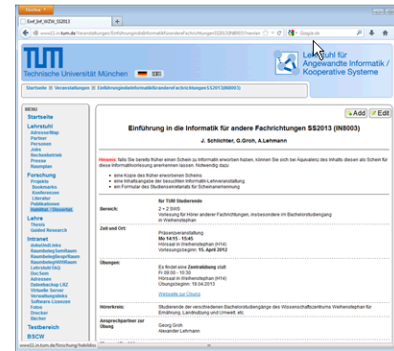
Firefox
EinfInf_WZW_SS2013
www11.in.tum.de/Veranstaltungen/EinfuehrungInDieInformatikFuerAndereFachrichtungen
Google

Lehrstuhl für Angewandte Informatik / Kooperative Systeme

Technische Universität München

Startseite » Veranstaltungen » Einführung in die Informatik für andere Fachrichtungen SS2013 (IN8003)

MENU
Startseite
Lehrstuhl
Adresse/Map
Partner
Personen
Jobs
Rechnerbetrieb
Presse
Raumplan
Forschung
Projekte
Bookmarks
Konferenzen
Literatur
Publikationen
Lehre
Thesis
Gelöst Research
Intranet
Anleitungen
Raumbelegung
Raumbelegung
Lehrstuhl FAQ
DocSum
Adressen
Datenschutz LRZ
Virtuelle Server
Verwaltungslinks
Software-Lizenzen
Fotos
Drucker
Bücher
Testbereich
BSCW

Add Edit

Einführung in die Informatik für andere Fachrichtungen SS2013 (IN8003)

J. Schlichter, G.Groh, A.Lehmann

Hinweis: falls Sie bereits früher einen Schein zu Informatik erworben haben, können Sie sich bei Äquivalenz des Inhalts diesen als Schein für diese Informatikvorlesung anerkennen lassen. Notwendig dazu:
eine Kopie des früher erworbenen Scheins
eine Inhaltsangabe der besuchten Informatik-Lehrveranstaltung
ein Formular des Studiensekretariats für Scheinanerkennung

| | |
|---|---|
| Bereich: | für TUM Studierende<br>2 + 2 SWS<br>Vorlesung für Hörer anderer Fachrichtungen, insbesondere im Bachelorstudiengang in Weihenstephan |
| Zeit und Ort: | Präsenzveranstaltung<br>Mi 14:15 - 15:45<br>Hörsaal in Weihenstephan (H14)<br>Vorlesungsbeginn: 15. April 2012 |
| Übungen: | Es findet eine Zentralübung statt:<br>Fr 09:00 - 10:30<br>Hörsaal in Weihenstephan (H14)<br>Übungsbeginn: 19.04.2013<br>Webseite zur Übung |
| Hörerkreis: | Studierende der verschiedenen Bachelorstudiengänge des Wissenschaftszentrums Weihenstephan für Ernährung, Landnutzung und Umwelt, etc. |
| Ansprechpartner zur Übung | Georg Groh<br>Alexander Lehmann |

www11.in.tum.de/forschung/kalolabo